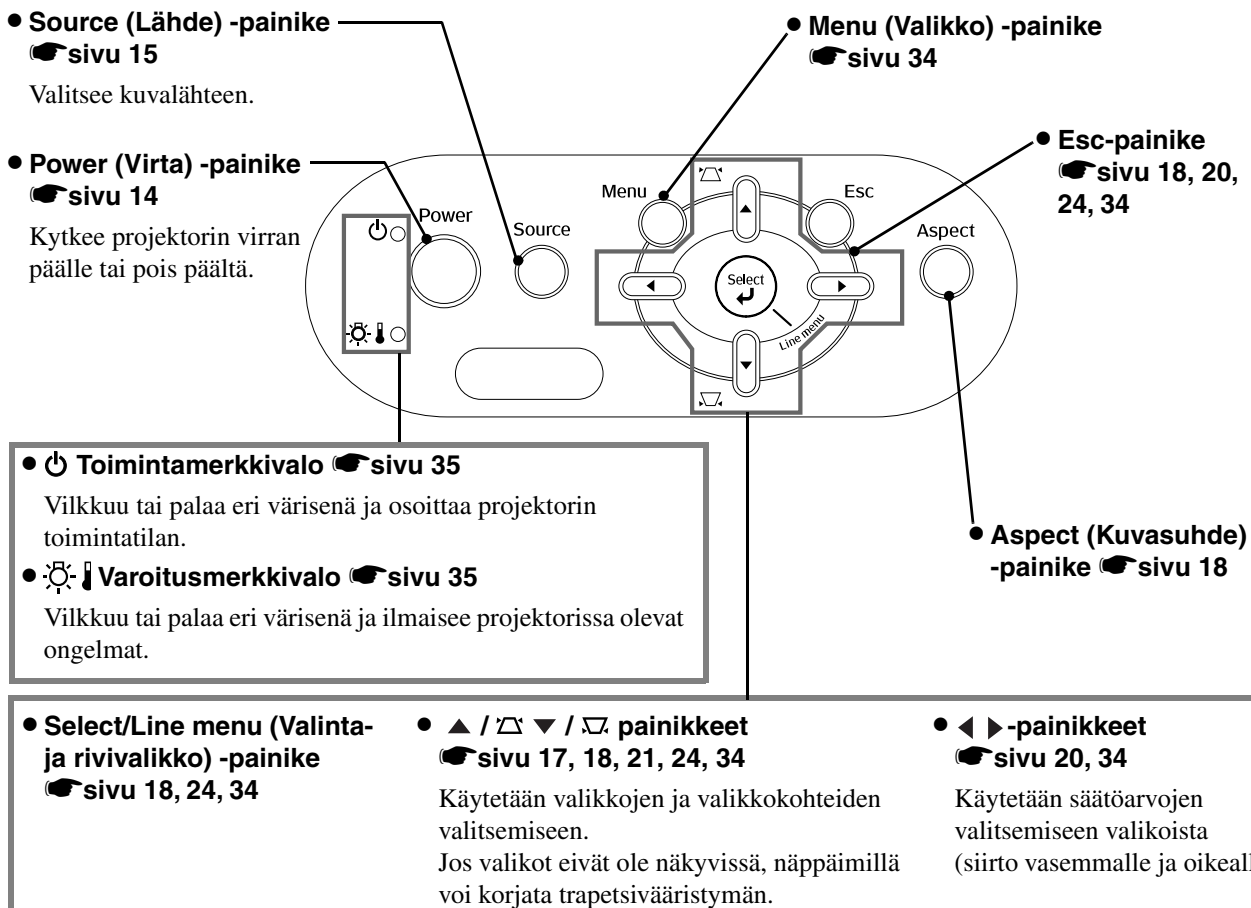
• Source (Lähde) -painike ☛sivu 15

Valitsee kuvalähteen.

• Power (Virta) -painike ☛sivu 14

Kytkee projektorin virran päälle tai pois päältä.

• Menu (Valikko) -painike ☛sivu 34

• Esc-painike ☛sivu 18, 20, 24, 34

Menu

Esc

Power

Source

Aspect

Select

Line menu

• ⏻ Toimintamerkkivalo ☛sivu 35

Vilkkuu tai palaa eri värisenä ja osoittaa projektorin toimintatilan.

• Varoitusmerkkivalo ☛sivu 35

Vilkkuu tai palaa eri värisenä ja ilmaisee projektorissa olevat ongelmat.

• Aspect (Kuvasuhde) -painike ☛sivu 18

• Select/Line menu (Valinta- ja rivivalikko) -painike ☛sivu 18, 24, 34

• ▲ / ⏢ ▼ / ⏢ painikkeet ☛sivu 17, 18, 21, 24, 34

Käytetään valikkojen ja valikkokohteiden valitsemiseen.
Jos valikot eivät ole näkyvissä, näppäimillä voi korjata trapetsivääristymän.

• ◀ ▶-painikkeet ☛sivu 20, 34

Käytetään säätöarvojen valitsemiseen valikoista (siirto vasemmalle ja oikeall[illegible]